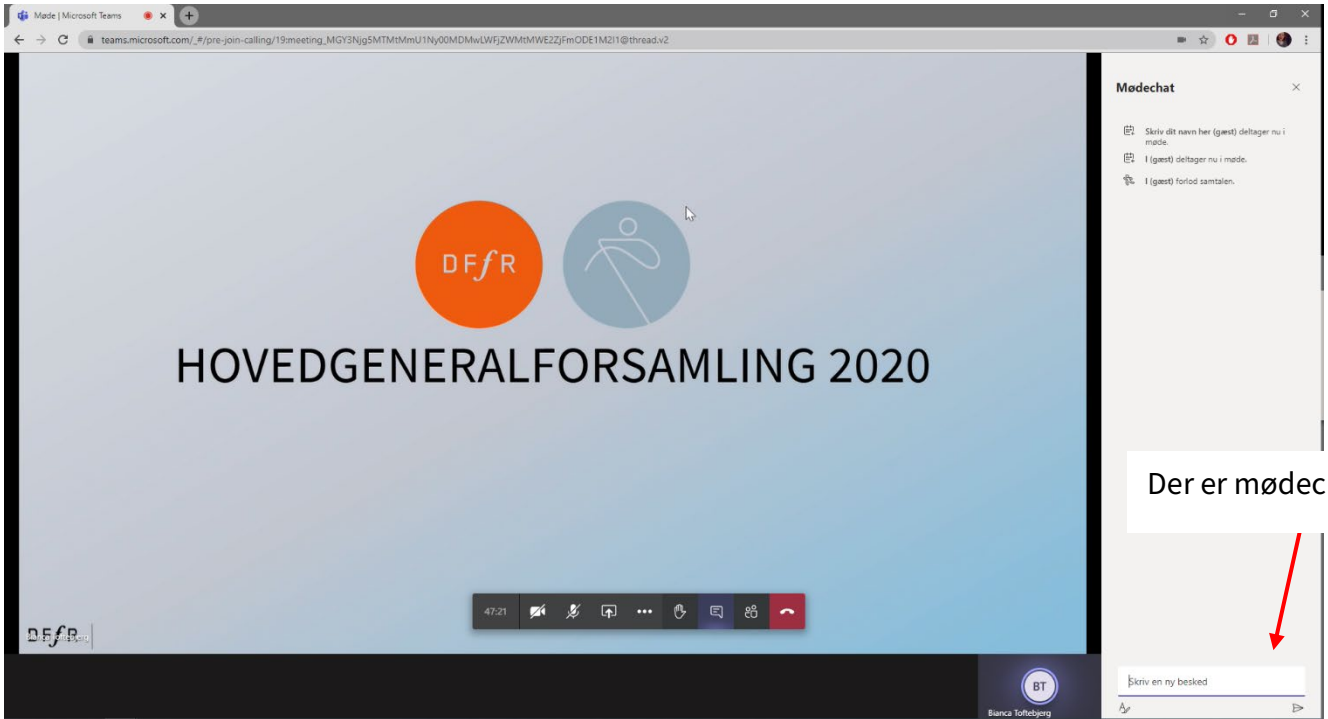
Møde | Microsoft Teams

teams.microsoft.com/_#/pre-join-calling/19:meeting_MGY3Njg5MTMtMmU1Ny00MDMwLWFjZWMtMWE2ZjFmODE1M2I1@thread.v2

Mødechat

Skriv dit navn her (gæst) deltager nu i møde.

I (gæst) deltager nu i møde.

I (gæst) forlod samtalen.

DFfR

HOVEDGENERALFORSAMLING 2020

Der er mødec

DFfR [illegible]

47:21

Skriv en ny besked

BT

Bianca Toftebjerg